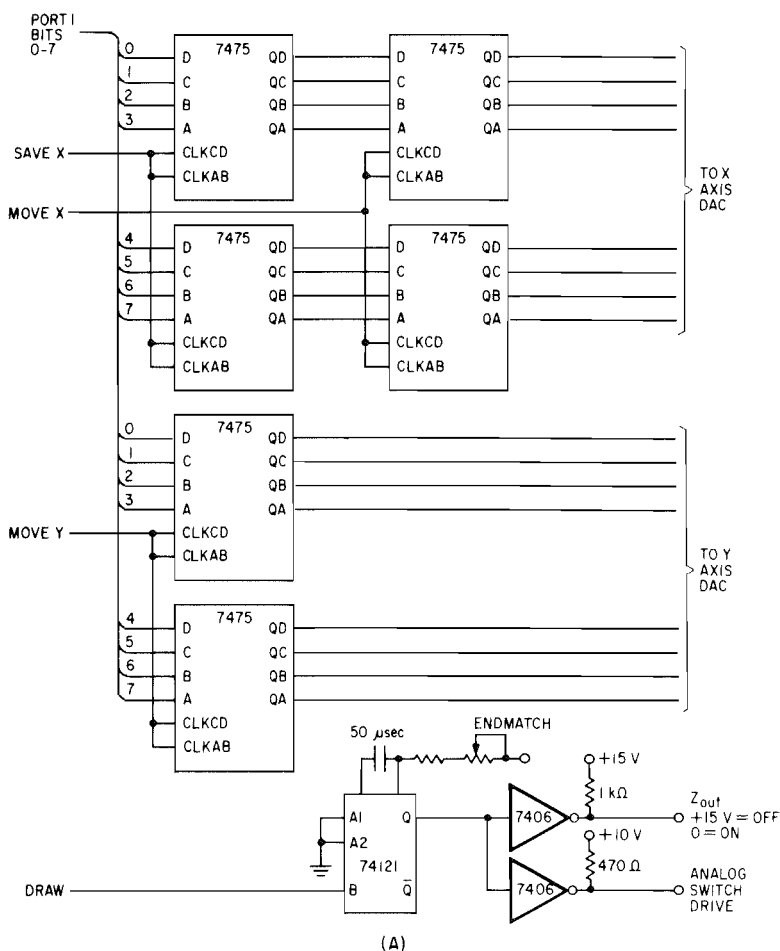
PORT I BITS 0-7

0 D 7475 QD
1 C QC
2 B QB
3 A QA
SAVE X CLKCD
CLKAB

D 7475 QD
C QC
B QB
A QA
CLKCD
CLKAB

MOVE X

4 D 7475 QD
5 C QC
6 B QB
7 A QA
CLKCD
CLKAB

D 7475 QD
C QC
B QB
A QA
CLKCD
CLKAB

TO X AXIS DAC

0 D 7475 QD
1 C QC
2 B QB
3 A QA
MOVE Y CLKCD
CLKAB

4 D 7475 QD
5 C QC
6 B QB
7 A QA
CLKCD
CLKAB

TO Y AXIS DAC

50 μsec
ENDMATCH
+15 V
1 kΩ
+10 V
470 Ω
A1
A2
74121
Q
$\overline{Q}$
B
DRAW
7406
7406
$Z_{out}$
+15 V = OFF
0 = ON
ANALOG SWITCH DRIVE

(A)